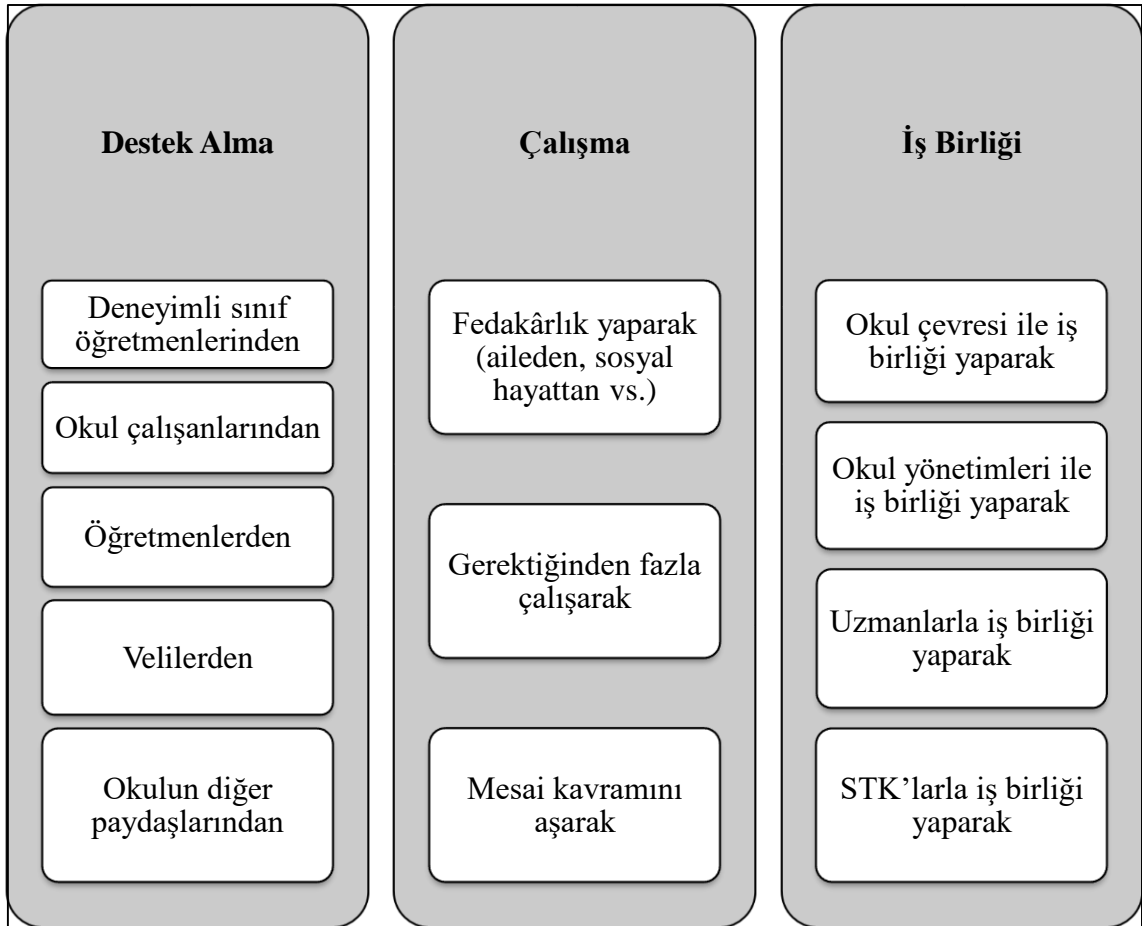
Destek Alma

Deneyimli sınıf öğretmenlerinden

Okul çalışanlarından

Öğretmenlerden

Velilerden

Okulun diğer paydaşlarından

Çalışma

Fedakârlık yaparak (aileden, sosyal hayattan vs.)

Gerektiğinden fazla çalışarak

Mesai kavramını aşarak

İş Birliği

Okul çevresi ile iş birliği yaparak

Okul yönetimleri ile iş birliği yaparak

Uzmanlarla iş birliği yaparak

STK'larla iş birliği yaparak